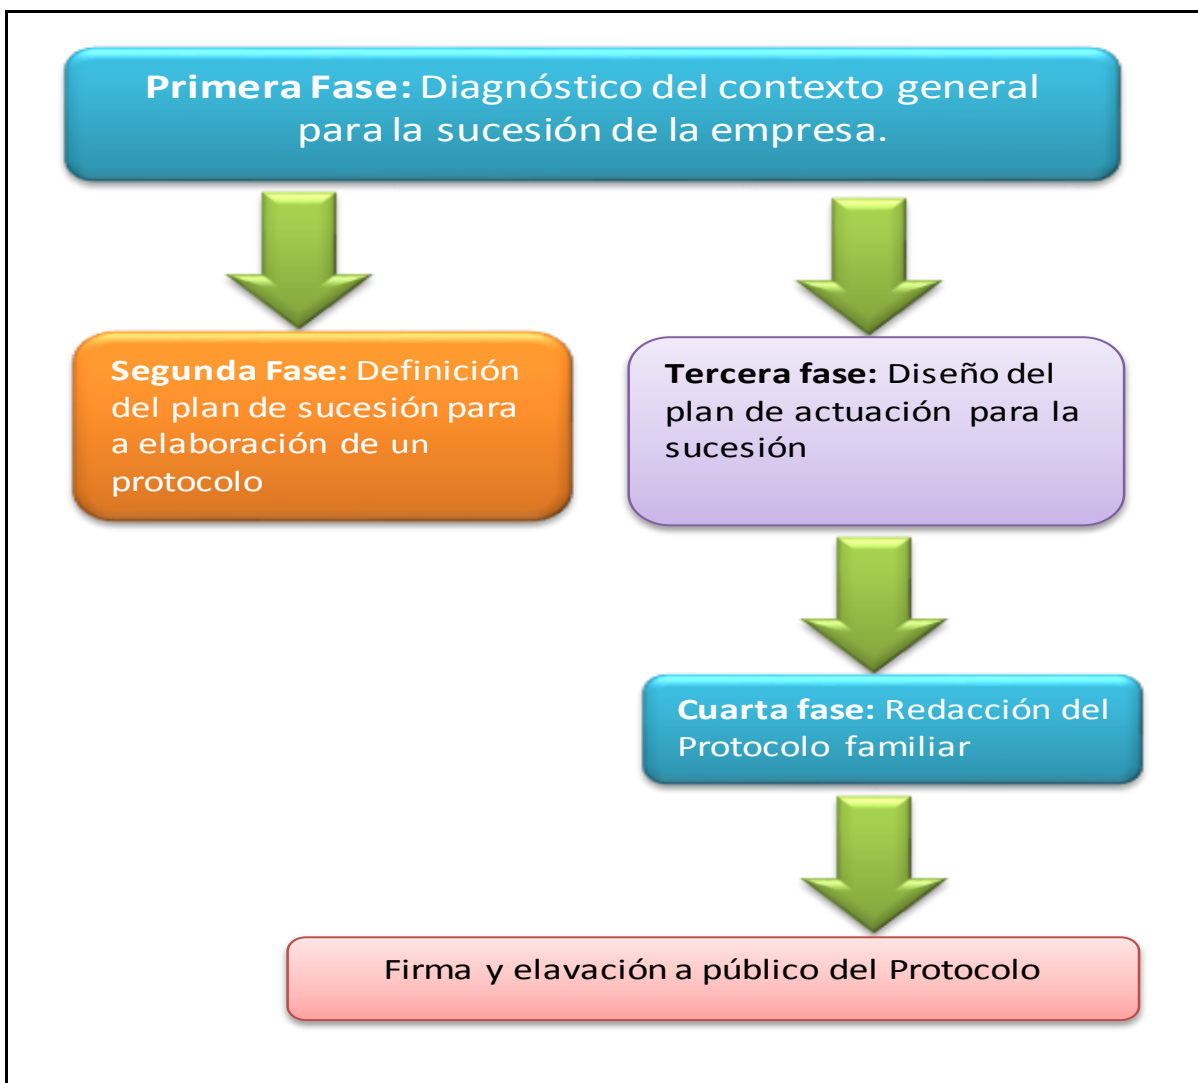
**Primera Fase:** Diagnóstico del contexto general para la sucesión de la empresa.

**Segunda Fase:** Definición del plan de sucesión para a elaboración de un protocolo

**Tercera fase:** Diseño del plan de actuación para la sucesión

**Cuarta fase:** Redacción del Protocolo familiar

Firma y elavación a público del Protocolo